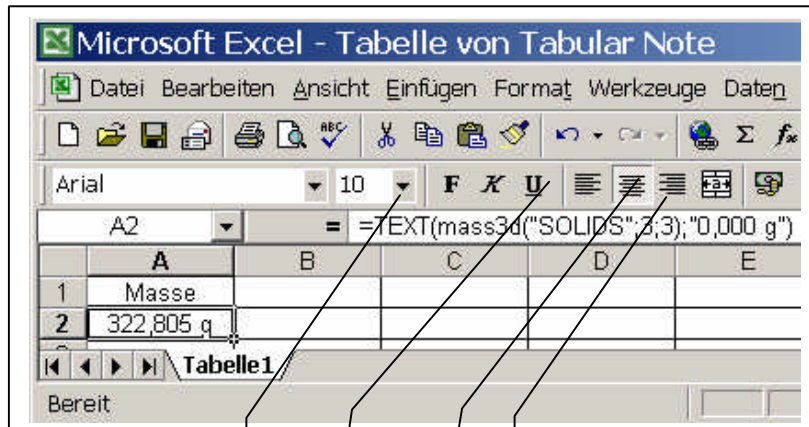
Microsoft Excel - Tabelle von Tabular Note

Datei Bearbeiten Ansicht Einfügen Format Werkzeuge Daten

Arial 10 F K U

A2 = =TEXT(mass3d("SOLIDS";3;3);"0,000 g")

| | A | B | C | D | E |
|---|---|---|---|---|---|
| 1 | Masse | | | | |
| 2 | 322,805 g | | | | |

Tabelle1

Bereit